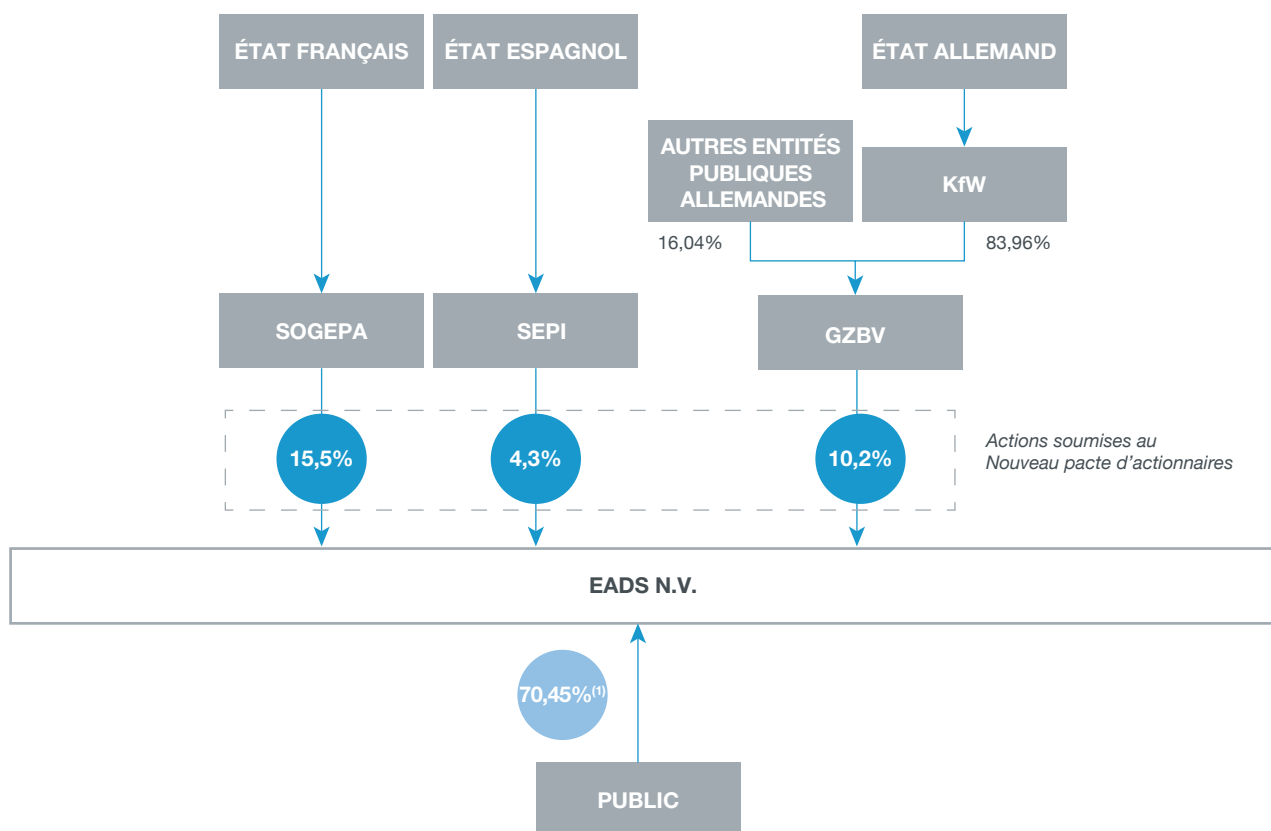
ÉTAT FRANÇAIS

ÉTAT ESPAGNOL

ÉTAT ALLEMAND

AUTRES ENTITÉS PUBLIQUES ALLEMANDES

KfW

16,04%

83,96%

SOGEPA

SEPI

GZBV

15,5%

4,3%

10,2%

Actions soumises au Nouveau pacte d'actionnaires

EADS N.V.

70,45%$^{(1)}$

PUBLIC